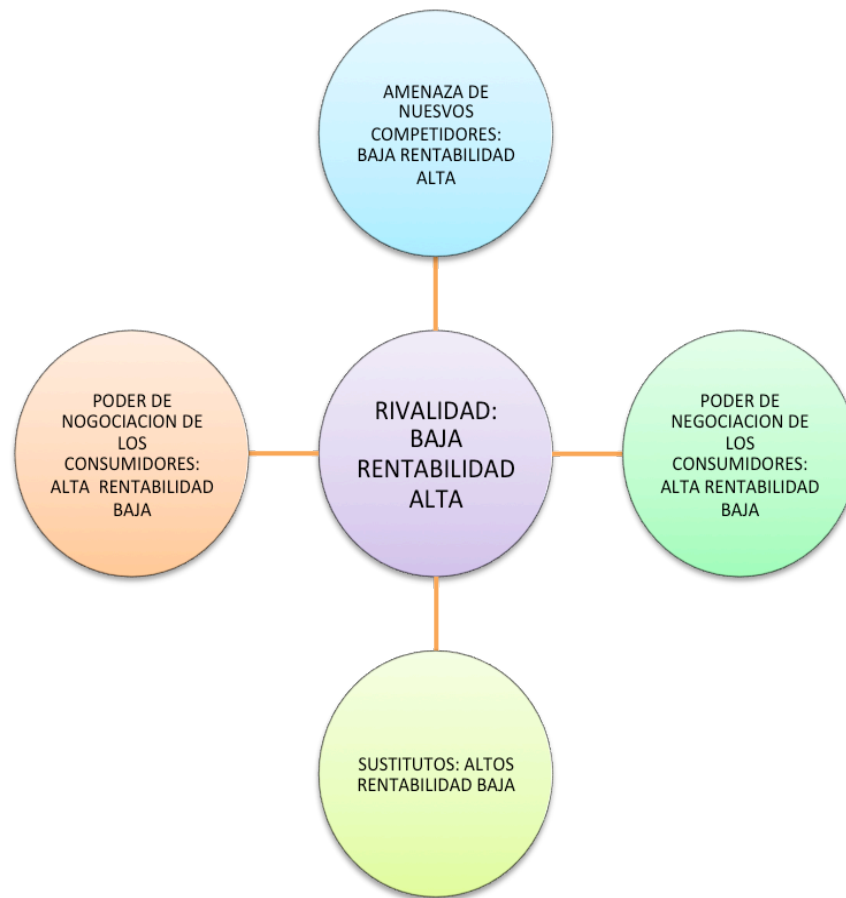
AMENAZA DE NUESVOS COMPETIDORES: BAJA RENTABILIDAD ALTA

PODER DE NOGOCIACION DE LOS CONSUMIDORES: ALTA RENTABILIDAD BAJA

RIVALIDAD: BAJA RENTABILIDAD ALTA

PODER DE NEGOCIACION DE LOS CONSUMIDORES: ALTA RENTABILIDAD BAJA

SUSTITUTOS: ALTOS RENTABILIDAD BAJA